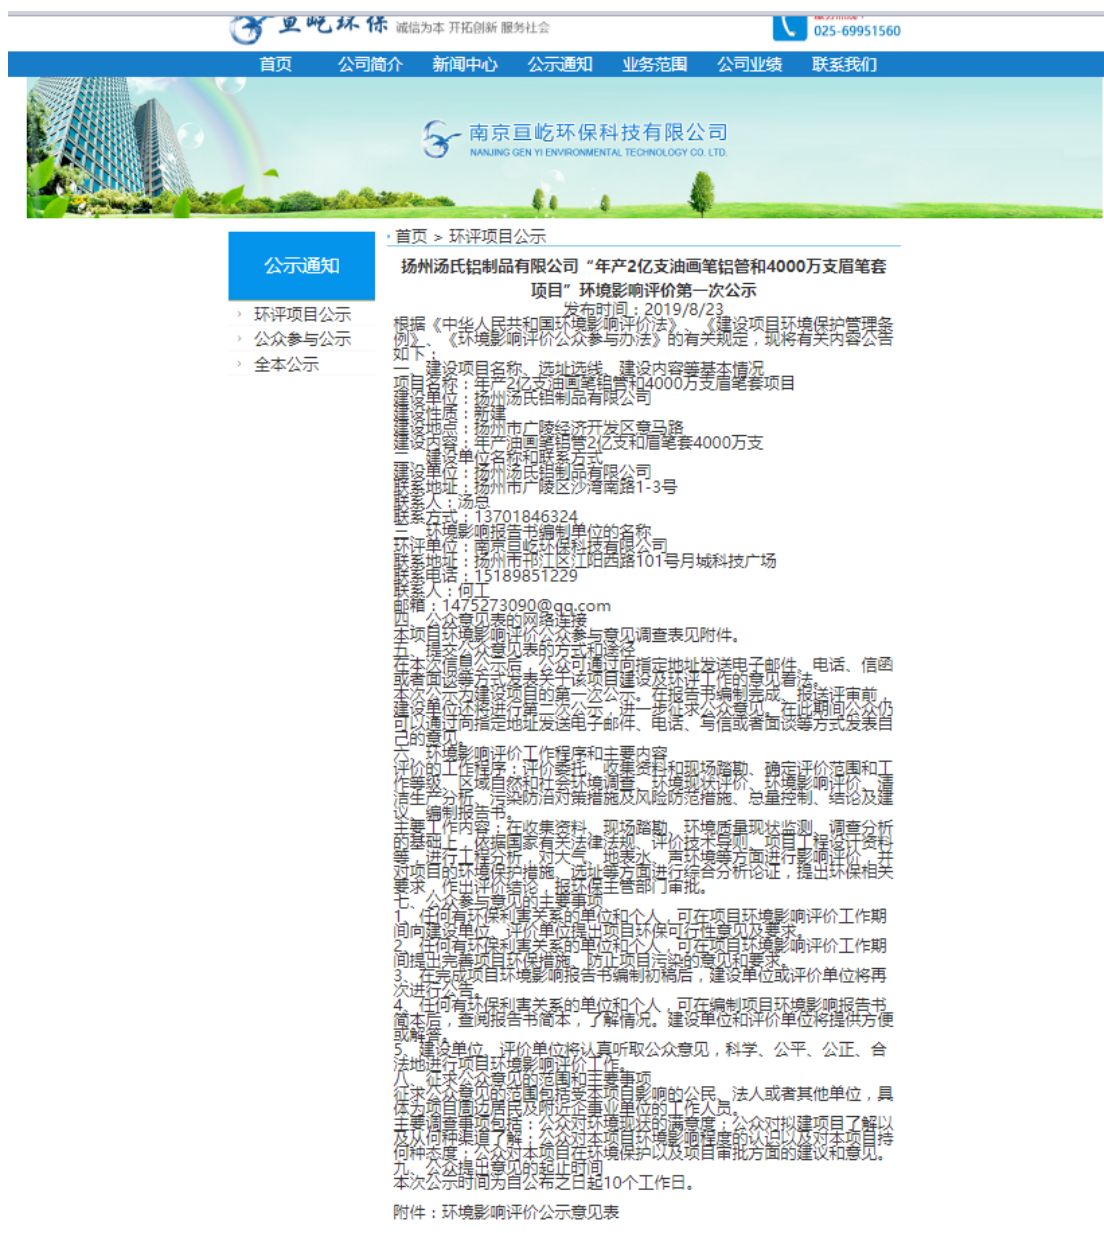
亘屹环保 诚信为本 开拓创新 服务社会

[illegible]
025-69951560

首页 公司简介 新闻中心 公示通知 业务范围 公司业绩 联系我们

南京亘屹环保科技有限公司
NANJING GEN YI ENVIRONMENTAL TECHNOLOGY CO. LTD.

公示通知
环评项目公示
公众参与公示
全本公示

首页 > 环评项目公示

扬州汤氏铝制品有限公司"年产2亿支油画笔铝管和4000万支眉笔套项目"环境影响评价第一次公示

发布时间：2019/8/23

根据《中华人民共和国环境影响评价法》、《建设项目环境保护管理条例》、《环境影响评价公众参与办法》的有关规定，现将有关内容公告如下：
一、建设项目名称、选址选线、建设内容等基本情况
项目名称：年产2亿支油画笔铝管和4000万支眉笔套项目
建设单位：扬州汤氏铝制品有限公司
建设性质：新建
建设地点：扬州市广陵经济开发区章马路
建设内容：年产油画笔铝管2亿支和眉笔套4000万支
二、建设单位名称和联系方式
建设单位：扬州汤氏铝制品有限公司
联系地址：扬州市广陵区沙湾南路1-3号
联系人：汤总
联系方式：13701846324
三、环境影响报告书编制单位的名称
环评单位：南京亘屹环保科技有限公司
联系地址：扬州市邗江区江阳西路101号月城科技广场
联系电话：15189851229
联系人：何工
邮箱：1475273090@qq.com
四、公众意见表的网络连接
本项目环境影响评价公众参与意见调查表见附件。
五、提交公众意见表的方式和途径
在本公告信息公示后，公众可通过向指定地址发送电子邮件、电话、信函或者面谈等方式发表关于该项目建设及环评工作的意见看法。
本次公示为建设项目的第一次公示。在报告书编制完成、报送评审前，建设单位还将进行第二次公示，进一步征求公众意见。在此期间公众仍可以通过向指定地址发送电子邮件、电话、写信或者面谈等方式发表自己的意见。
六、环境影响评价工作程序和主要内容
评价的工作程序：评价委托、收集资料和现场踏勘、确定评价范围和工作等级、区域自然和社会环境调查、环境现状评价、环境影响评价、清洁生产分析、污染防治对策措施及风险防范措施、总量控制、结论及建议、编制报告书。
主要工作内容：在收集资料、现场踏勘、环境质量现状监测、调查分析的基础上，依据国家有关法律法规、评价技术导则、项目工程设计资料等，进行工程分析，对大气、地表水、声环境等方面进行影响评价，并对项目的环境保护措施、选址等方面进行综合分析论证，提出环保相关要求，作出评价结论，报环保主管部门审批。
七、公众参与意见的主要事项
1、任何有环保利害关系的单位和个人，可在项目环境影响评价工作期间向建设单位、评价单位提出项目环保可行性意见及要求。
2、任何有环保利害关系的单位和个人，可在项目环境影响评价工作期间提出完善项目环保措施、防止项目污染的意见和要求。
3、在完成项目环境影响报告书编制初稿后，建设单位或评价单位将再次进行公告。
4、任何有环保利害关系的单位和个人，可在编制项目环境影响报告书简本后，查阅报告书简本，了解情况。建设单位和评价单位将提供方便或解答。
5、建设单位、评价单位将认真听取公众意见，科学、公平、公正、合法地进行项目环境影响评价工作。
八、征求公众意见的范围和主要事项
征求公众意见的范围包括受本项目影响的公民、法人或其他单位，具体为项目周边居民及附近企事业单位的工作人员。
主要调查事项包括：公众对环境现状的满意度；公众对拟建项目了解以及从何种渠道了解；公众对本项目环境影响程度的认识以及对本项目持何种态度；公众对本项目在环境保护以及项目审批方面的建议和意见。
九、公众提出意见的起止时间
本次公示时间为自公布之日起10个工作日。

附件：环境影响评价公示意见表